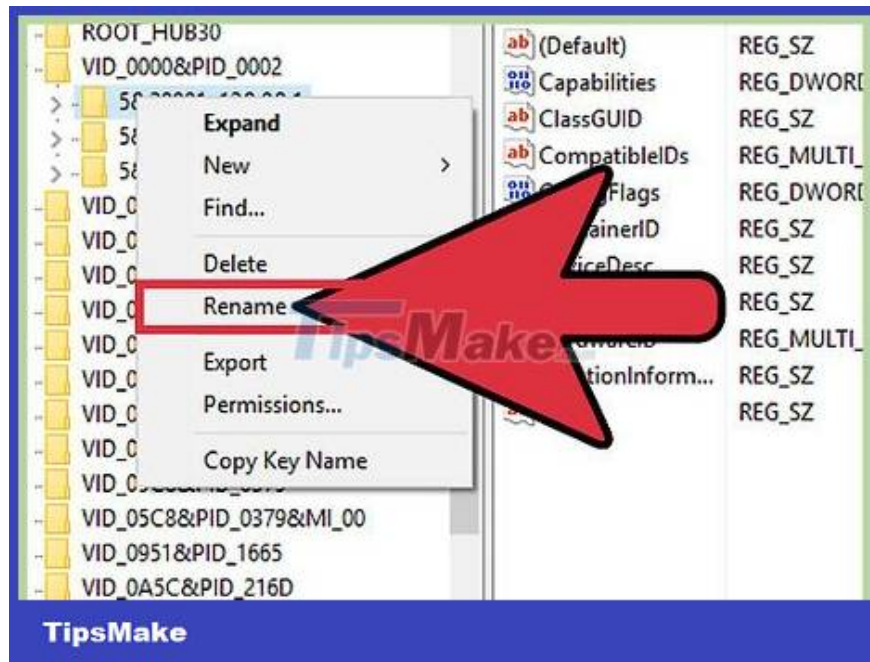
ROOT_HUB30
VID_0000&PID_0002
5&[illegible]
5&
5&
VID_0
VID_0
VID_0
VID_0
VID_0
VID_0
VID_0
VID_0
VID_0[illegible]
VID_05C8&PID_0379&MI_00
VID_0951&PID_1665
VID_0A5C&PID_216D

Expand
New
Find...
Delete
Rename
Export
Permissions...
Copy Key Name

(Default) REG_SZ
Capabilities REG_DWORD
ClassGUID REG_SZ
CompatibleIDs REG_MULTI_
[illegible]Flags REG_DWORD
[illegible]ainerID REG_SZ
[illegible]iceDesc REG_SZ
REG_SZ
REG_MULTI_
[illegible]tionInform... REG_SZ
REG_SZ

TipsMake

TipsMake